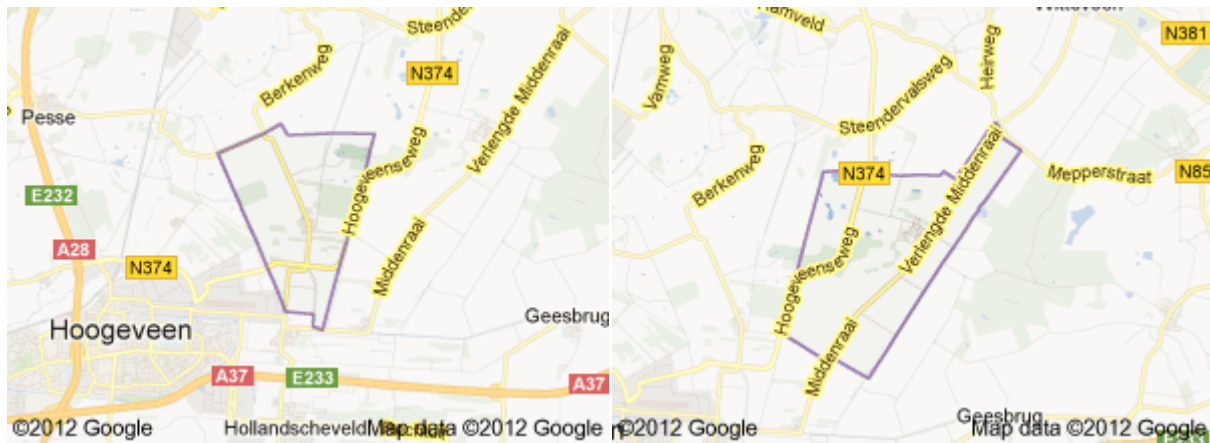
Steende
N374
Berkenweg
Pesse
Hoogeveenseweg
Verlengde Middenraai
E232
A28
N374
Middenraai
Hoogeveen
Geesbrug
A37
E233
A37
©2012 Google
Hollandscheveld
Map data ©2012 Google

Hamveld
Wittebeen
N381
Vamweg
Heiweg
Steendervalsweg
Berkenweg
N374
Verlengde Middenraai
Mepperstraat
N85
Hoogeveenseweg
Middenraai
©2012 Google
Geesbrug
Map data ©2012 Google